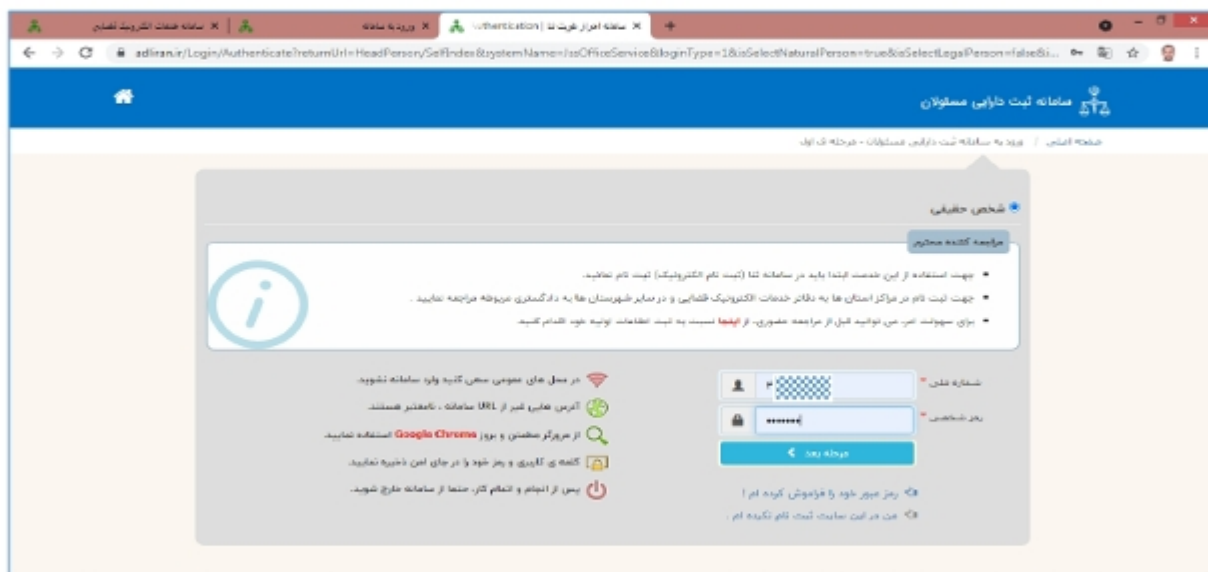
سامانه خدمات الکترونیک قضایی | × ورود به سامانه × سامانه احراز هویت ثنا | Authentication ×

adliran.ir/Login/Authenticate?returnUrl=HeadPerson/SelfIndex&systemName=IssOfficeService&loginType=1&isSelectNaturalPerson=true&isSelectLegalPerson=false&i...

سامانه ثبت دارایی مسئولان

صفحه اصلی / ورود به سامانه ثبت دارایی مسئولان - مرحله ی اول

شخص حقیقی

مراجعه کننده محترم

• جهت استفاده از این خدمت ابتدا باید در سامانه ثنا (ثبت نام الکترونیکی) ثبت نام نمائید.
• جهت ثبت نام در مراکز استان ها به دفاتر خدمات الکترونیک قضایی و در سایر شهرستان ها به دادگستری مربوطه مراجعه نمایید.
• برای سهولت امر، می توانید قبل از مراجعه حضوری، از اینجا نسبت به ثبت اطلاعات اولیه خود اقدام کنید.

شماره ملی * ۴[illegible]

رمز شخصی * •••••••

مرحله بعد

رمز عبور خود را فراموش کرده ام !

من در این سایت ثبت نام نکرده ام .

در محل های عمومی سعی کنید وارد سامانه نشوید.

آدرس هایی غیر از URL سامانه ، نامعتبر هستند.

از مرورگر مطمئن و بروز Google Chrome استفاده نمایید.

کلمه ی کاربری و رمز خود را در جای امن ذخیره نمایید.

پس از انجام و اتمام کار، حتما از سامانه خارج شوید.